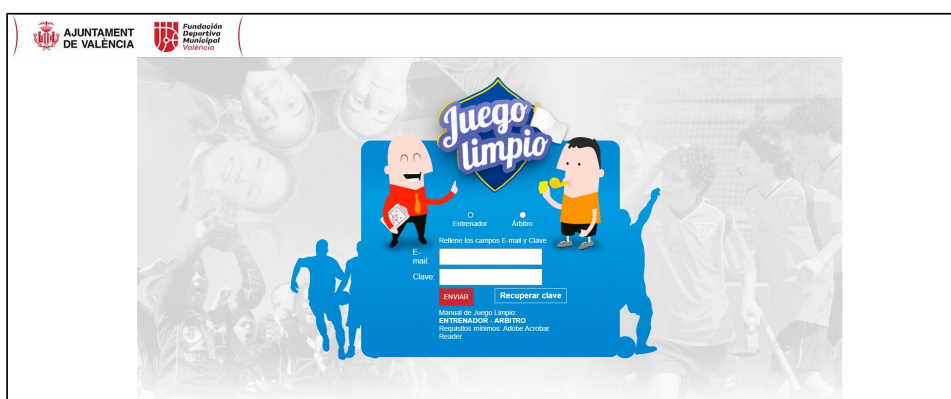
AJUNTAMENT DE VALÈNCIA

Fundación Deportiva Municipal València

Juego limpio

Entrenador

Árbitro

Rellene los campos E-mail y Clave

E-mail:

Clave:

ENVIAR

Recuperar clave

Manual de Juego Limpio:
ENTRENADOR - ARBITRO
Requisitos mínimos: Adobe Acrobat Reader